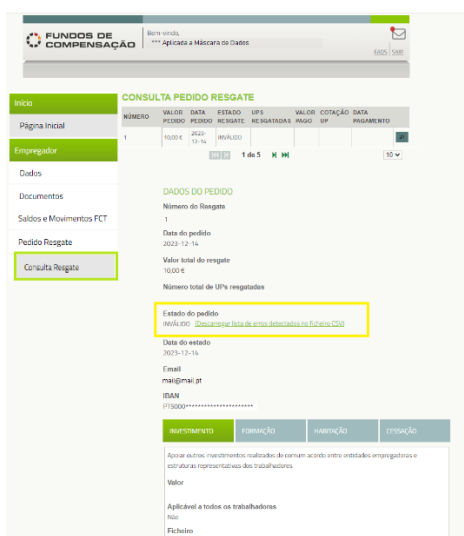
FUNDOS DE COMPENSAÇÃO

Bem-vindo,
*** Aplicada a Máscara de Dados

FAQS SAIR

Início
Página Inicial
Empregador
Dados
Documentos
Saldos e Movimentos FCT
Pedido Resgate
Consulta Resgate

CONSULTA PEDIDO RESGATE

| NÚMERO | VALOR PEDIDO | DATA PEDIDO | ESTADO RESGATE | UPS RESGATADAS | VALOR PAGO | COTAÇÃO UP | DATA PAGAMENTO |
|---|---|---|---|---|---|---|---|
| 1 | 10,00 € | 2023-12-14 | INVÁLIDO | | | | |

1 de 5 10

DADOS DO PEDIDO
Número do Resgate
1
Data do pedido
2023-12-14
Valor total do resgate
10,00 €
Número total de UPs resgatadas

Estado do pedido
INVÁLIDO (Descarregar lista de erros detectados no ficheiro CSV)

Data do estado
2023-12-14
Email
mail@mail.pt
IBAN
PT50000**********************

INVESTIMENTO FORMAÇÃO HABITAÇÃO CESSAÇÃO

Apoiar outros investimentos realizados de comum acordo entre entidades empregadoras e estruturas representativas dos trabalhadores

Valor

Aplicável a todos os trabalhadores
Não
Ficheiro